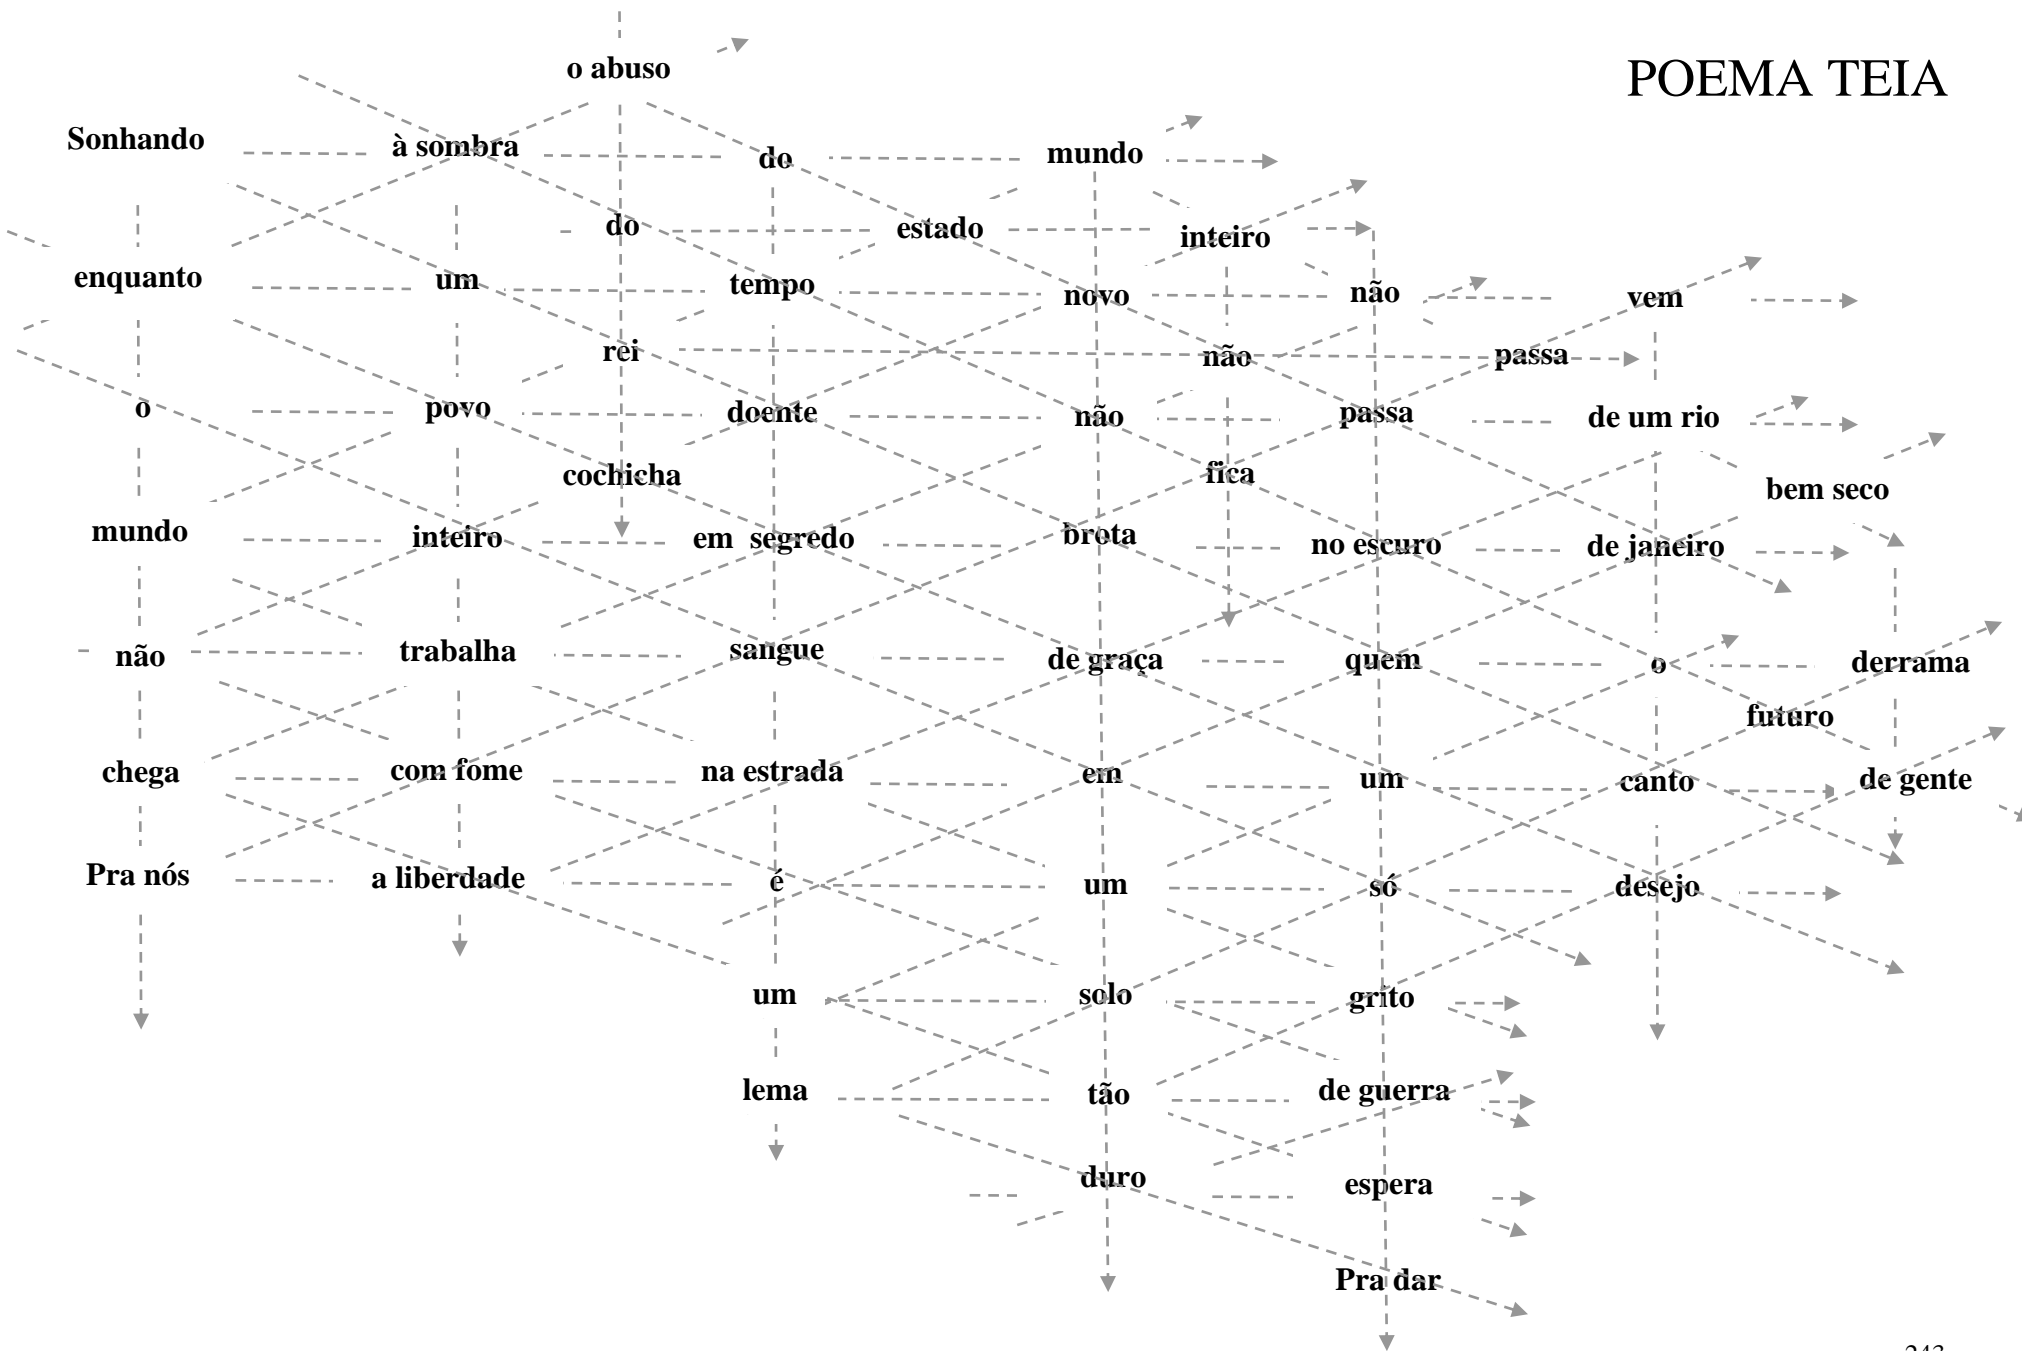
POEMA TEIA

o abuso

Sonhando à sombra do mundo

do estado inteiro

enquanto um tempo novo não vem

rei não passa

o povo doente não passa de um rio

cochicha fica bem seco

mundo inteiro em segredo brota no escuro de janeiro

não trabalha sangue de graça quem o derrama

futuro

chega com fome na estrada em um canto de gente

Pra nós a liberdade é um só desejo

um solo grito

lema tão de guerra

duro espera

Pra dar

243